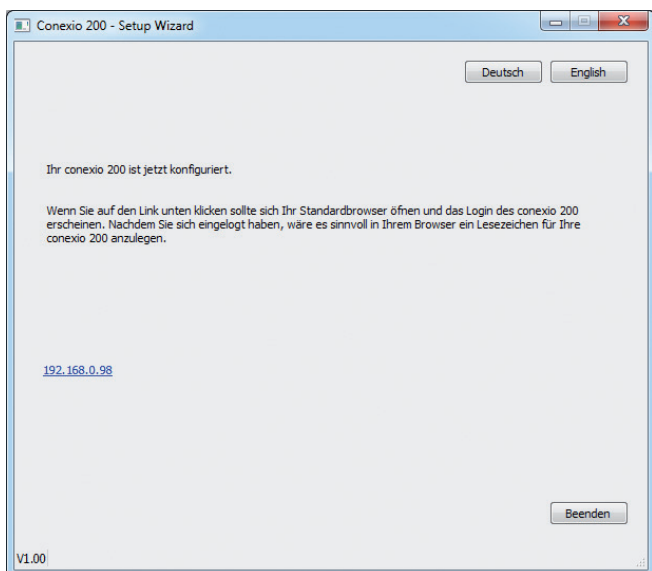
Conexio 200 - Setup Wizard

Deutsch English

Ihr conexio 200 ist jetzt konfiguriert.

Wenn Sie auf den Link unten klicken sollte sich Ihr Standardbrowser öfnen und das Login des conexio 200 erscheinen. Nachdem Sie sich eingelogt haben, wäre es sinnvoll in Ihrem Browser ein Lesezeichen für Ihre conexio 200 anzulegen.

192.168.0.98

Beenden

V1.00